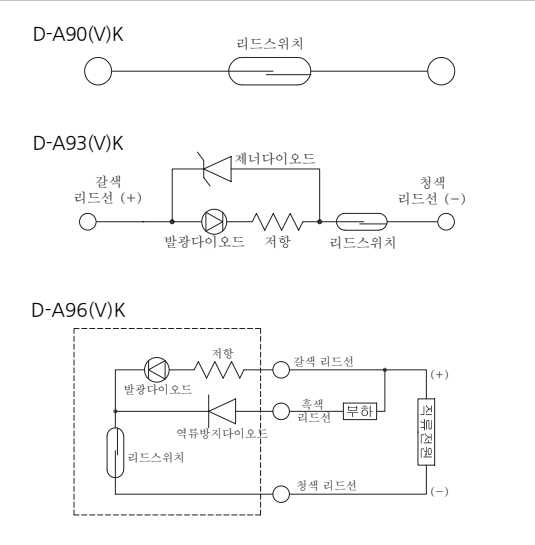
D-A90(V)K

리드스위치

D-A93(V)K

제너다이오드

갈색 리드선 (+)

청색 리드선 (−)

발광다이오드

저항

리드스위치

D-A96(V)K

저항

갈색 리드선

(+)

발광다이오드

흑색 리드선

부하

역류방지다이오드

직류전원

리드스위치

청색 리드선

(−)